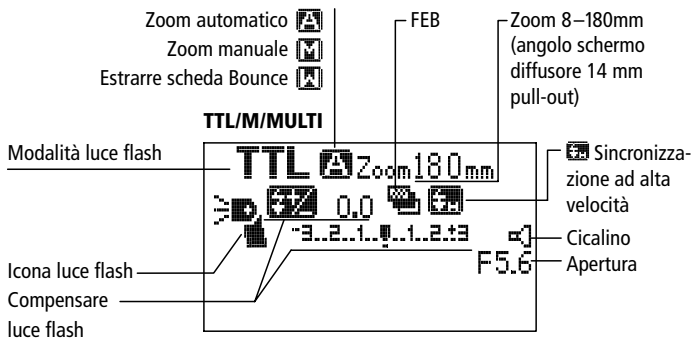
Zoom automatico [A]
Zoom manuale [M]
Estrarre scheda Bounce [W]

FEB

Zoom 8–180mm (angolo schermo diffusore 14 mm pull-out)

TTL/M/MULTI

Modalità luce flash

TTL [A] Zoom 180mm

Sincronizzazione ad alta velocità

0.0

-3..2..1..0..1..2.+3

Cicalino

F5.6

Apertura

Icona luce flash

Compensare luce flash